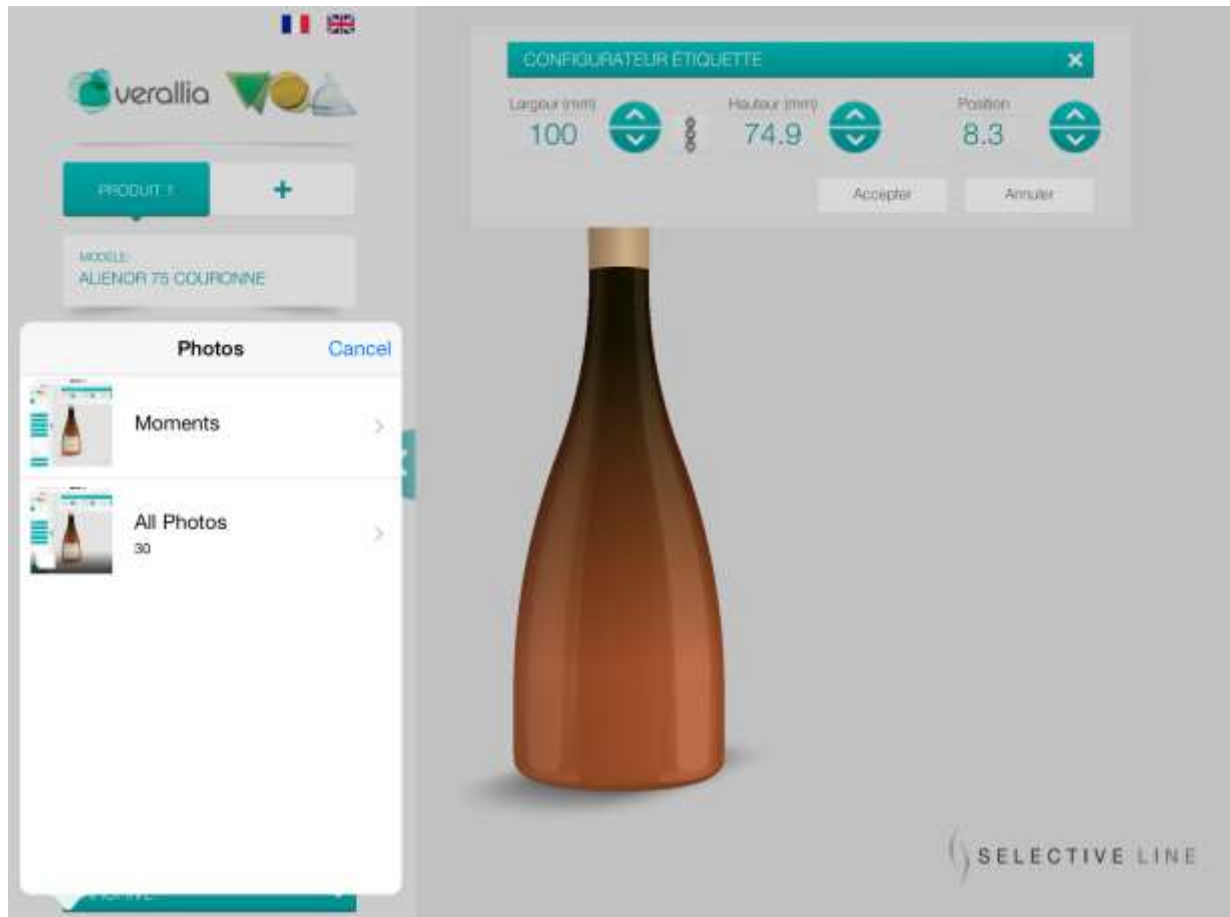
verallia

PRODUIT 1

+

MODELE
ALIENOR 75 COURONNE

Photos

Cancel

Moments

All Photos
30

CONFIGURATEUR ÉTIQUETTE

Largeur (mm)
100

Hauteur (mm)
74.9

Position
8.3

Accepter

Annuler

SELECTIVE LINE